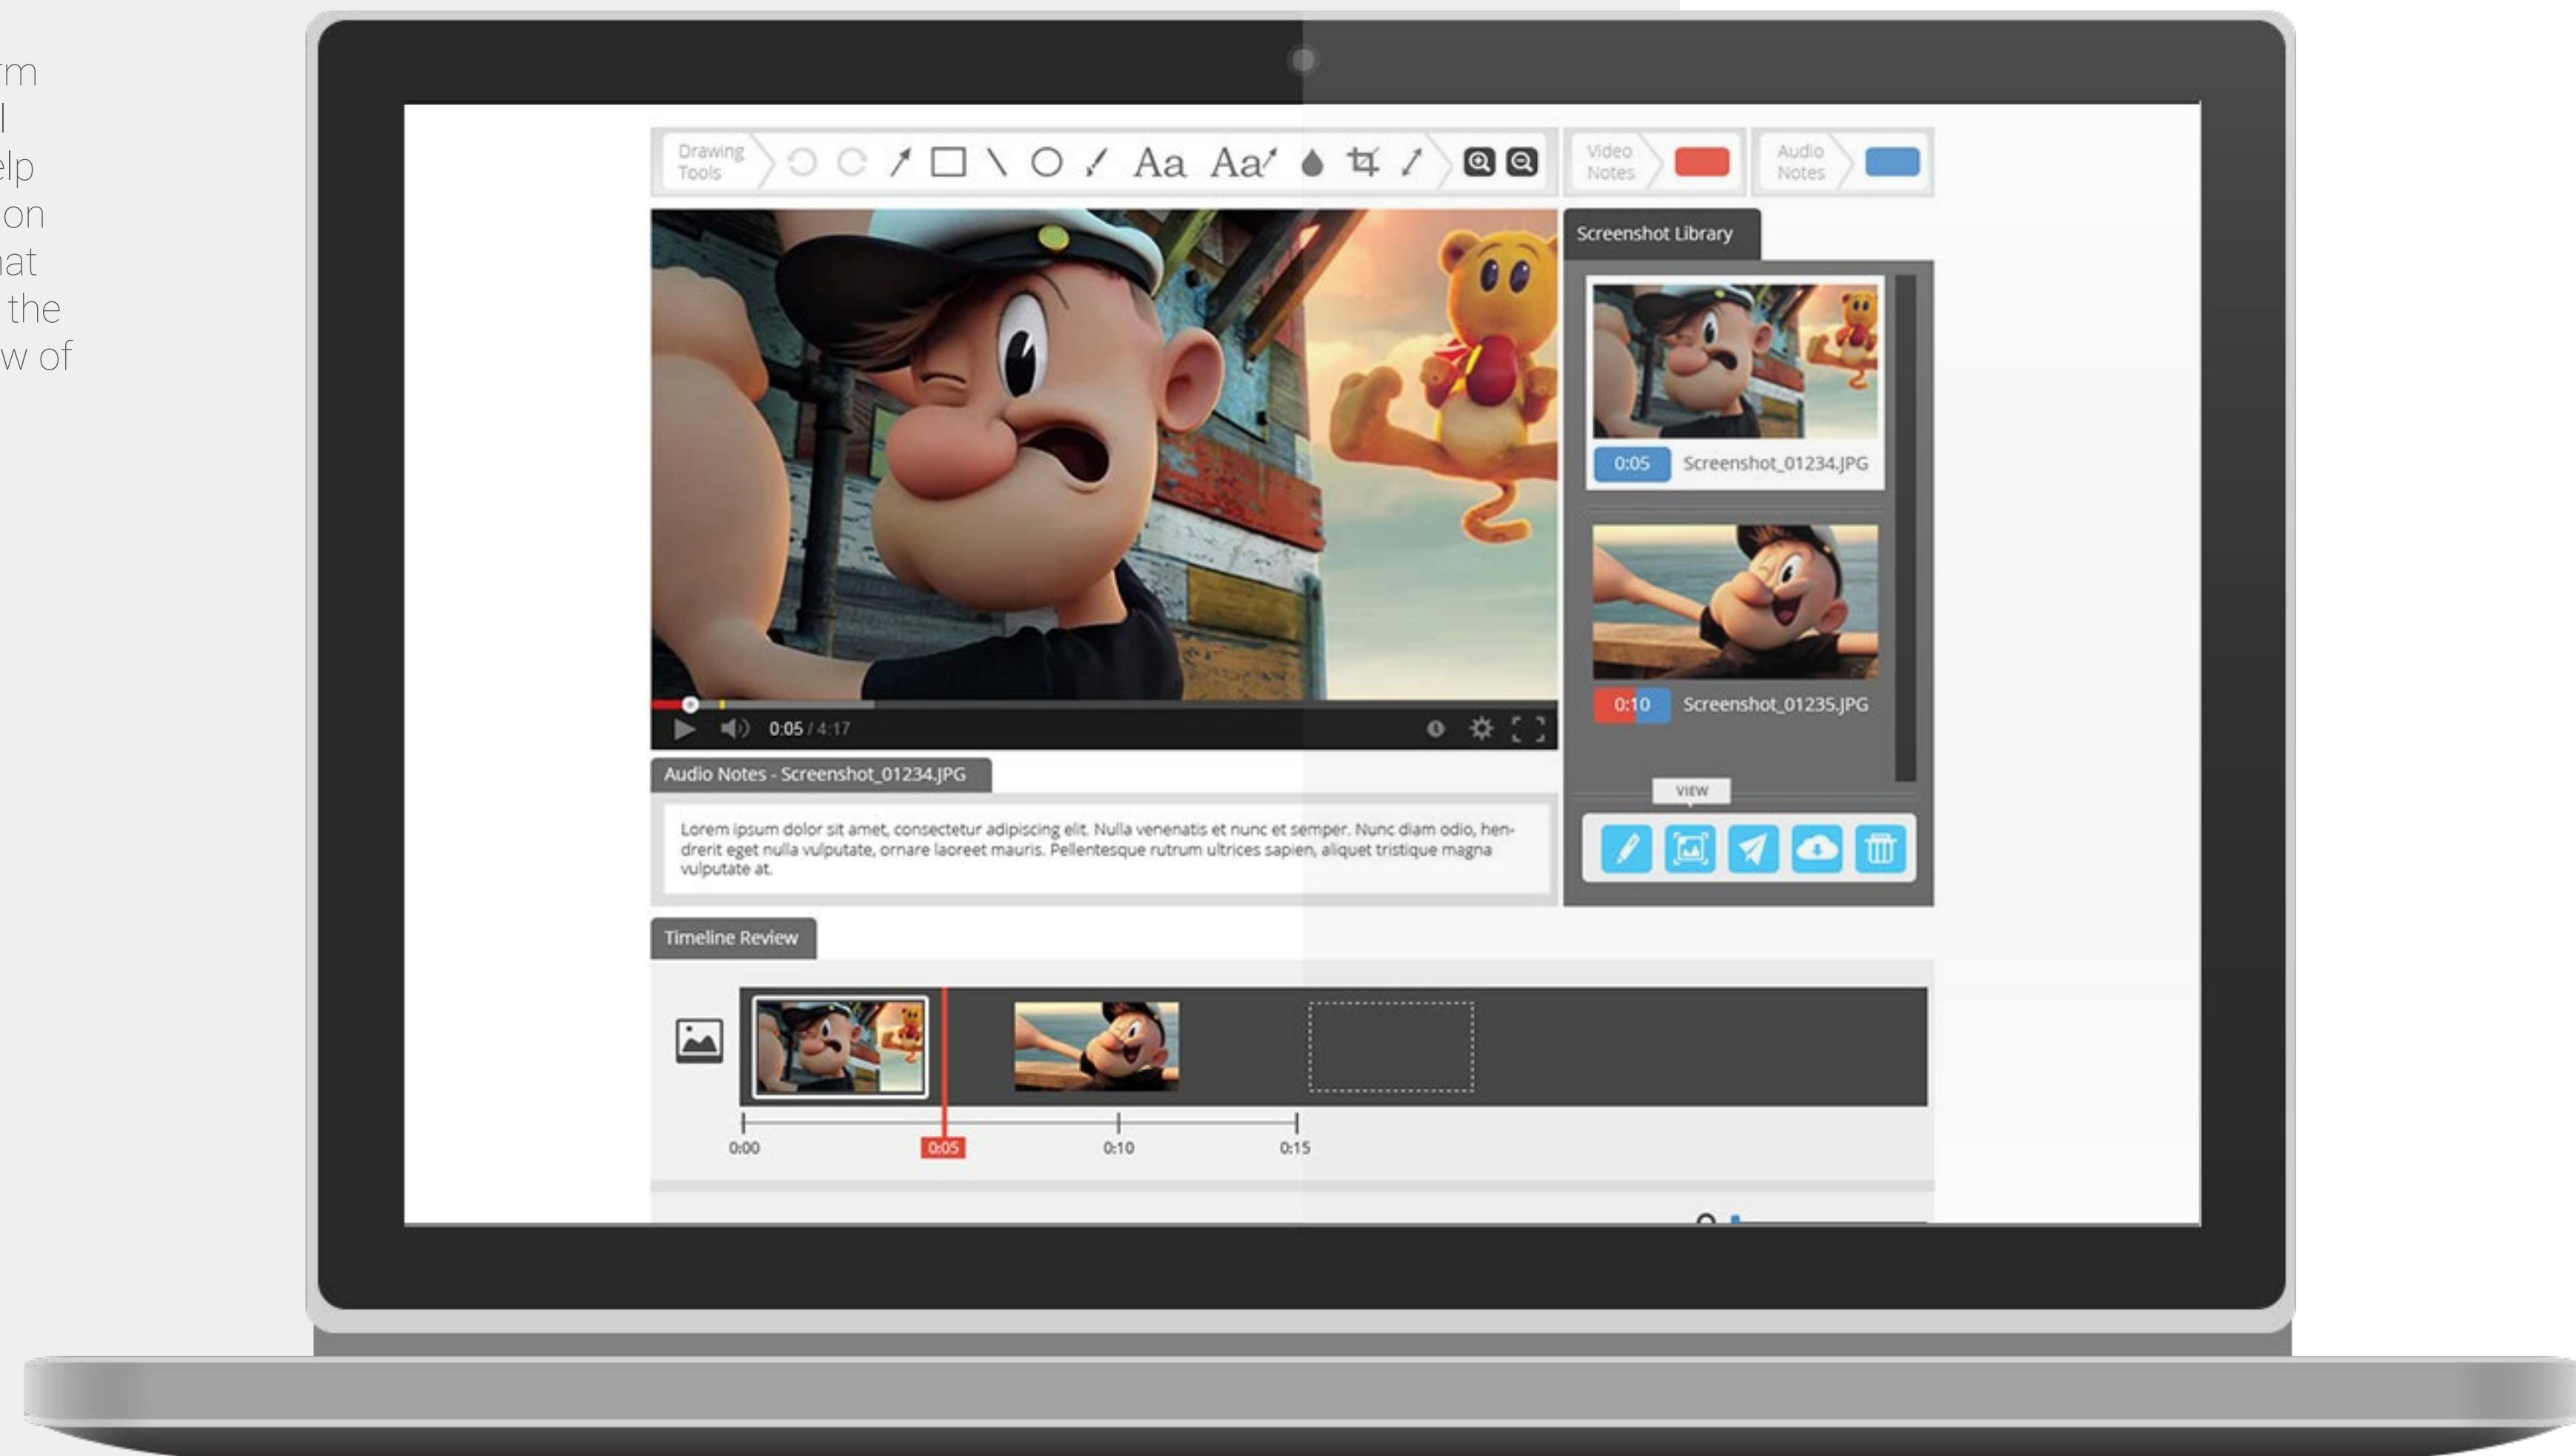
rm
l
elp
on
at
the
w of

Drawing Tools
Aa Aa
Video Notes
Audio Notes

Screenshot Library
0:05 Screenshot_01234.JPG
0:10 Screenshot_01235.JPG
VIEW

0:05 / 4:17

Audio Notes - Screenshot_01234.JPG

Lorem ipsum dolor sit amet, consectetur adipiscing elit. Nulla venenatis et nunc et semper. Nunc diam odio, hendrerit eget nulla vulputate, ornare laoreet mauris. Pellentesque rutrum ultrices sapien, aliquet tristique magna vulputate at.

Timeline Review

0:00
0:05
0:10
0:15